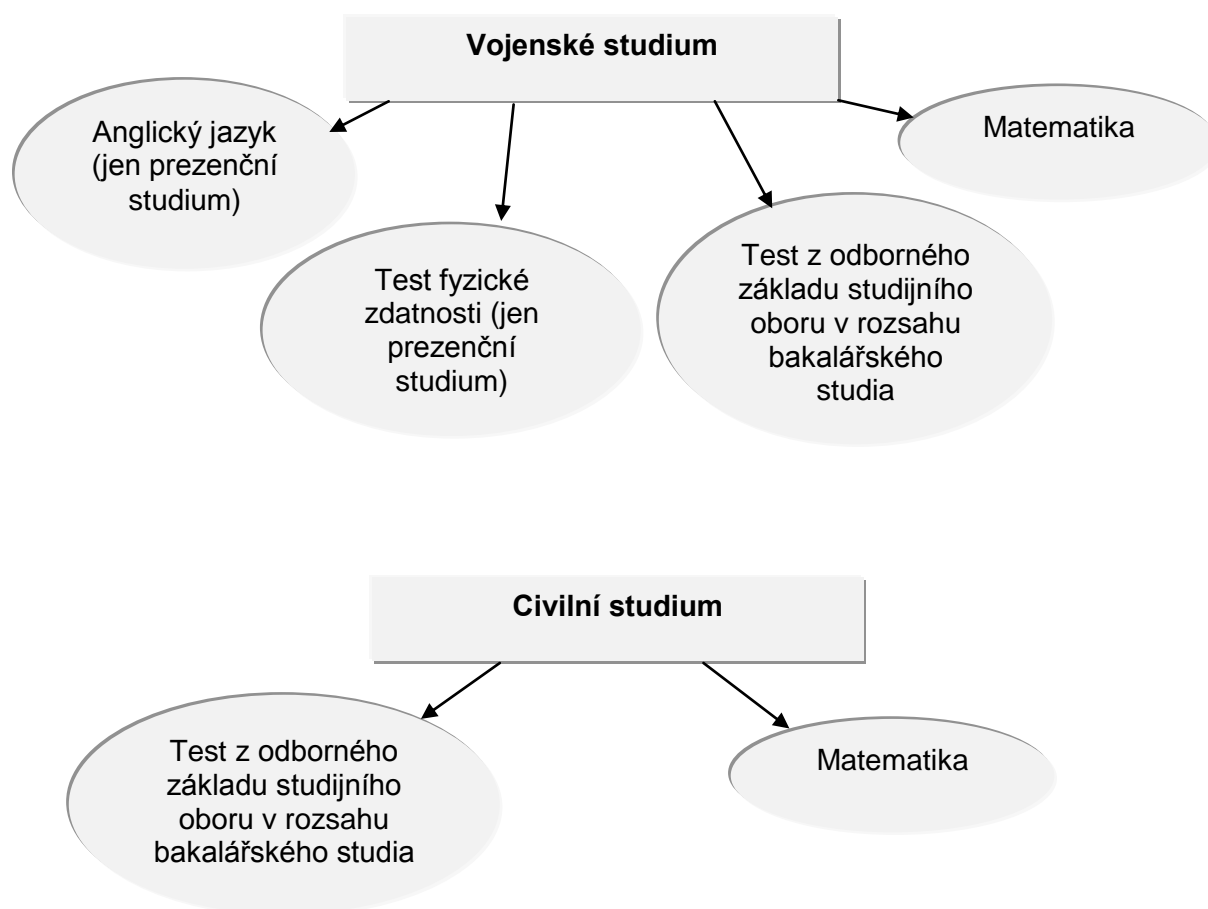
Vojenské studium

Anglický jazyk (jen prezenční studium)

Test fyzické zdatnosti (jen prezenční studium)

Test z odborného základu studijního oboru v rozsahu bakalářského studia

Matematika

Civilní studium

Test z odborného základu studijního oboru v rozsahu bakalářského studia

Matematika